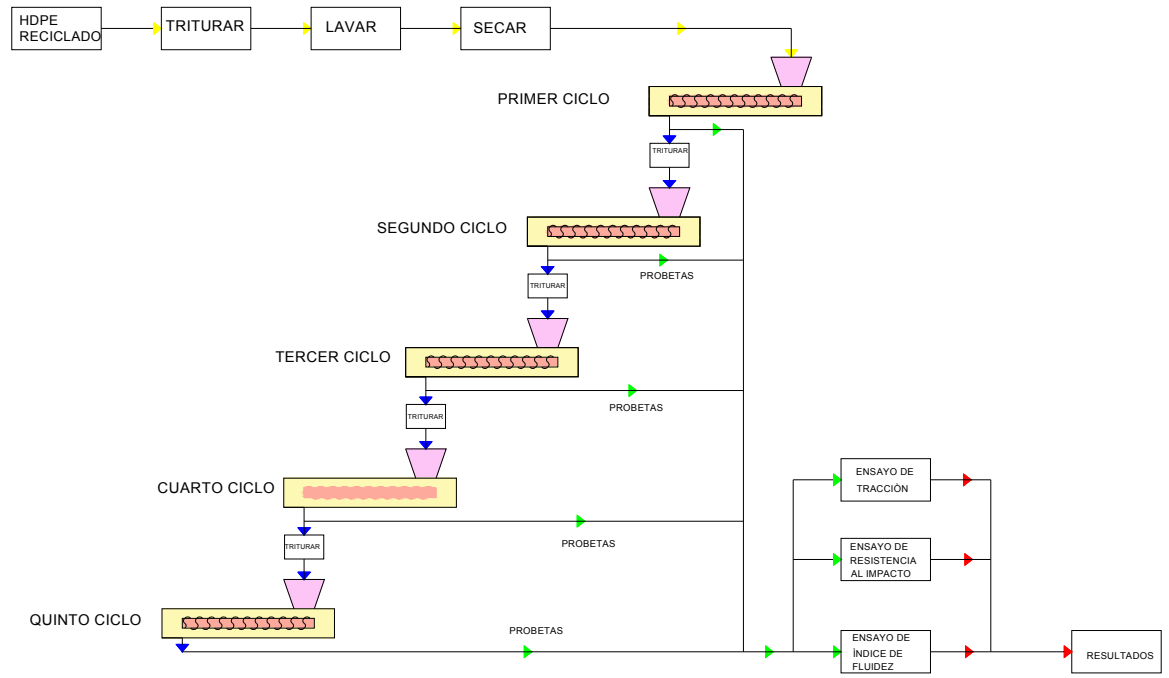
HDPE RECICLADO

TRITURAR

LAVAR

SECAR

PRIMER CICLO

TRITURAR

SEGUNDO CICLO

PROBETAS

TRITURAR

TERCER CICLO

PROBETAS

TRITURAR

CUARTO CICLO

PROBETAS

TRITURAR

QUINTO CICLO

PROBETAS

ENSAYO DE TRACCIÓN

ENSAYO DE RESISTENCIA AL IMPACTO

ENSAYO DE ÍNDICE DE FLUIDEZ

RESULTADOS